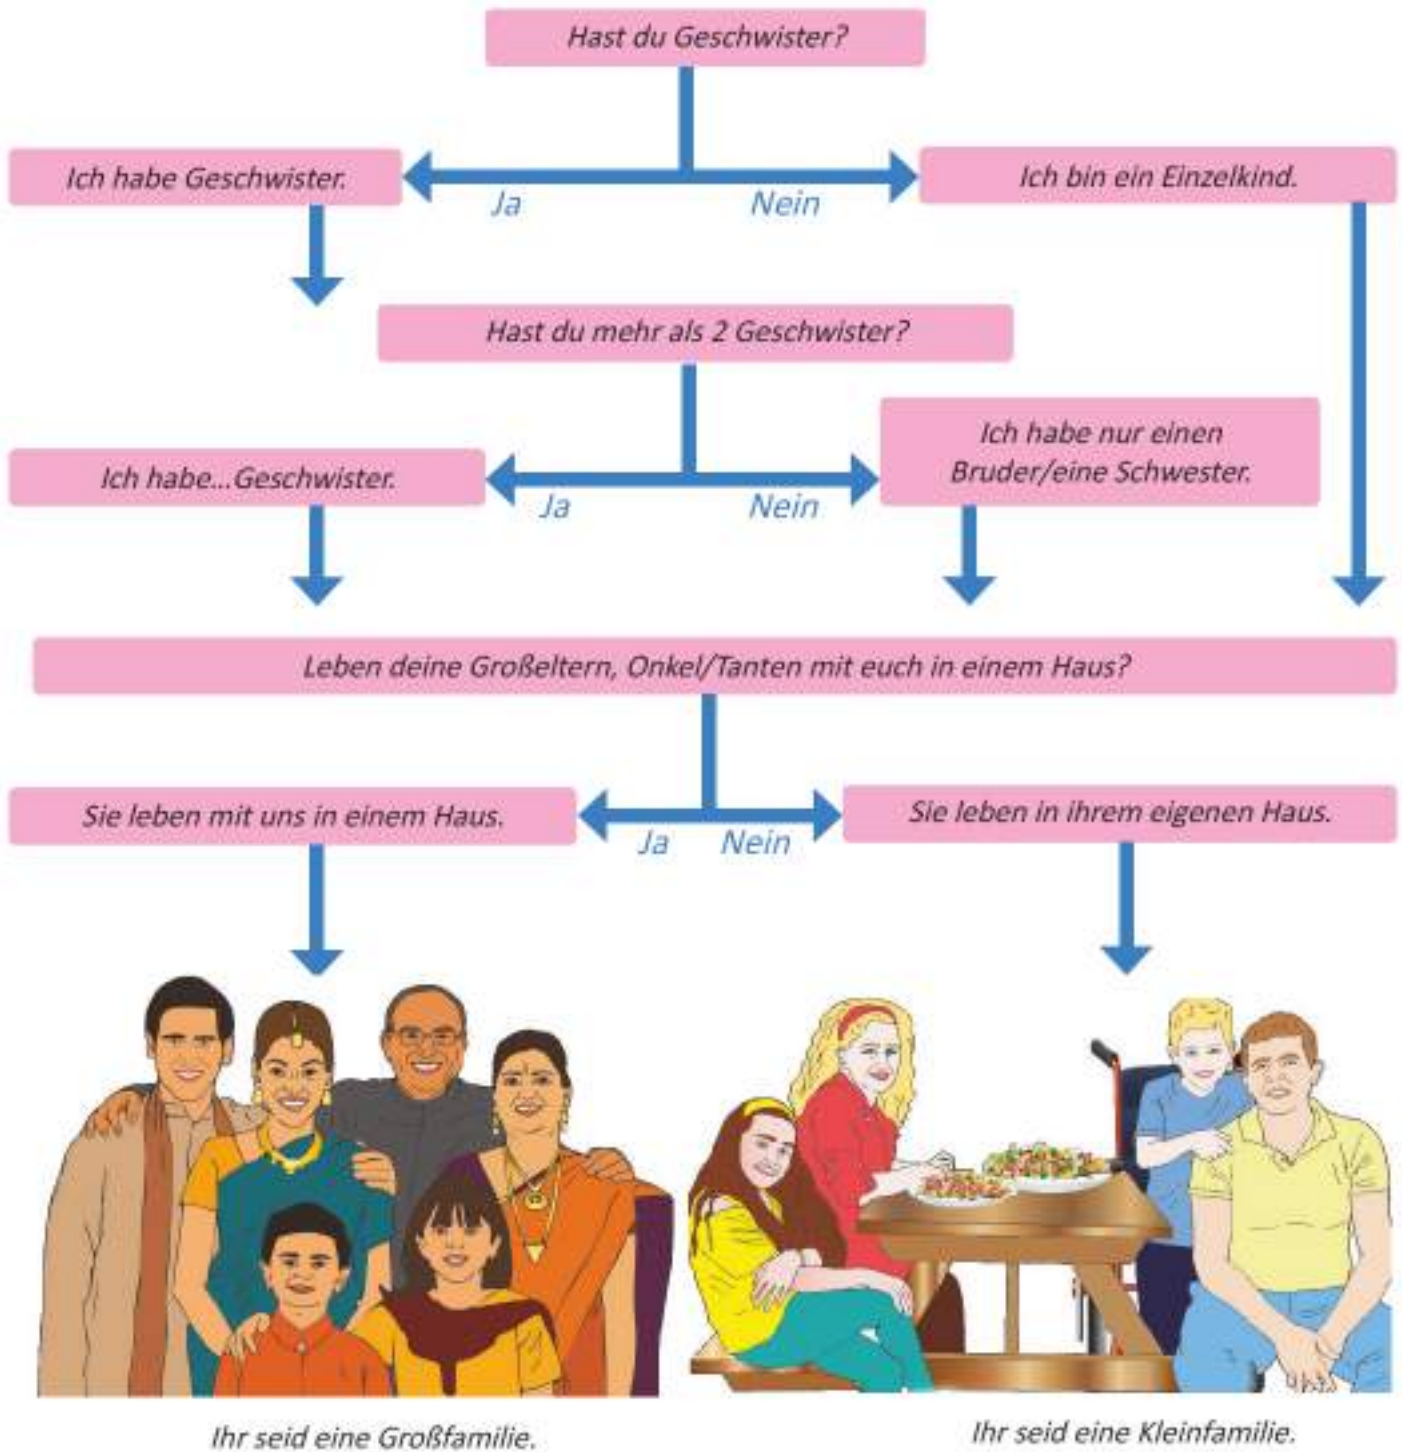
Hast du Geschwister?

Ich habe Geschwister.

Ja

Nein

Ich bin ein Einzelkind.

Hast du mehr als 2 Geschwister?

Ich habe...Geschwister.

Ja

Nein

Ich habe nur einen Bruder/eine Schwester.

Leben deine Großeltern, Onkel/Tanten mit euch in einem Haus?

Sie leben mit uns in einem Haus.

Ja

Nein

Sie leben in ihrem eigenen Haus.

Ihr seid eine Großfamilie.

Ihr seid eine Kleinfamilie.